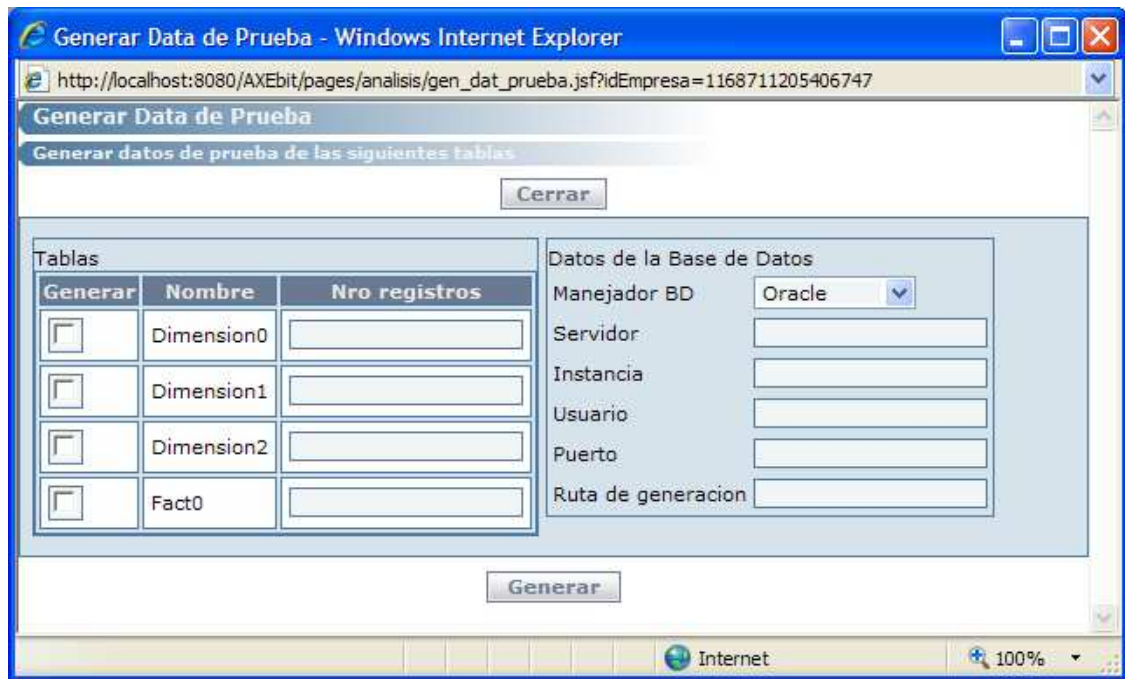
Generar Data de Prueba - Windows Internet Explorer

http://localhost:8080/AXEbit/pages/analisis/gen_dat_prueba.jsf?idEmpresa=1168711205406747

Generar Data de Prueba

Generar datos de prueba de las siguientes tablas

Cerrar

Tablas

| Generar | Nombre | Nro registros |
|---|---|---|
| | Dimension0 | |
| | Dimension1 | |
| | Dimension2 | |
| | Fact0 | |

Datos de la Base de Datos

Manejador BD Oracle

Servidor

Instancia

Usuario

Puerto

Ruta de generacion

Generar

Internet

100%